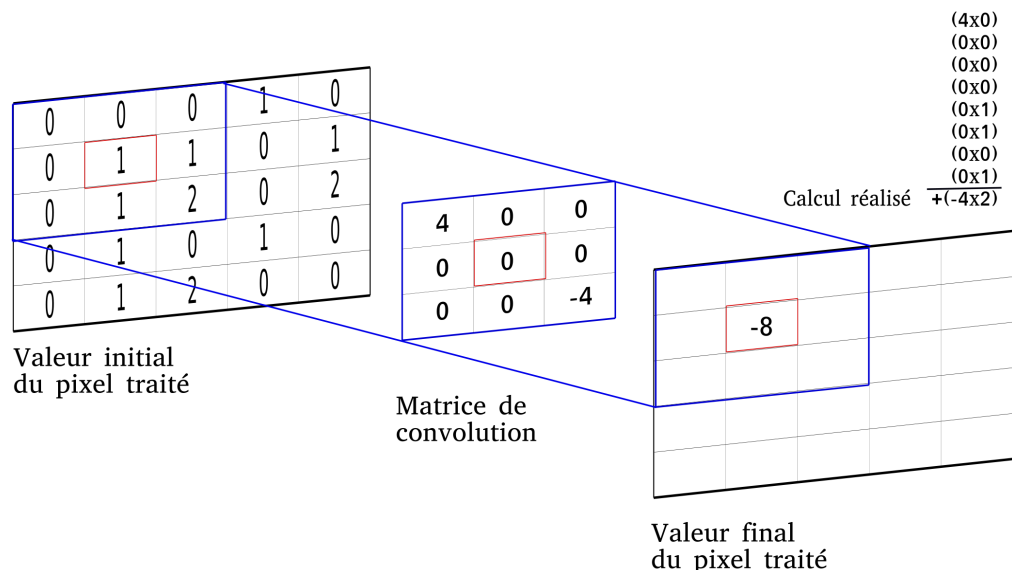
(4x0)
(0x0)
(0x0)
(0x0)
(0x1)
(0x1)
(0x0)
(0x1)
Calcul réalisé +(-4x2)

| 0 | 0 | 0 | 1 | 0 |
|---|---|---|---|---|
| 0 | 1 | 1 | 0 | 1 |
| 0 | 1 | 2 | 0 | 2 |
| 0 | 1 | 0 | 1 | 0 |
| 0 | 1 | 2 | 0 | 0 |

Valeur initial du pixel traité

| 4 | 0 | 0 |
|---|---|---|
| 0 | 0 | 0 |
| 0 | 0 | -4 |

Matrice de convolution

-8

Valeur final du pixel traité